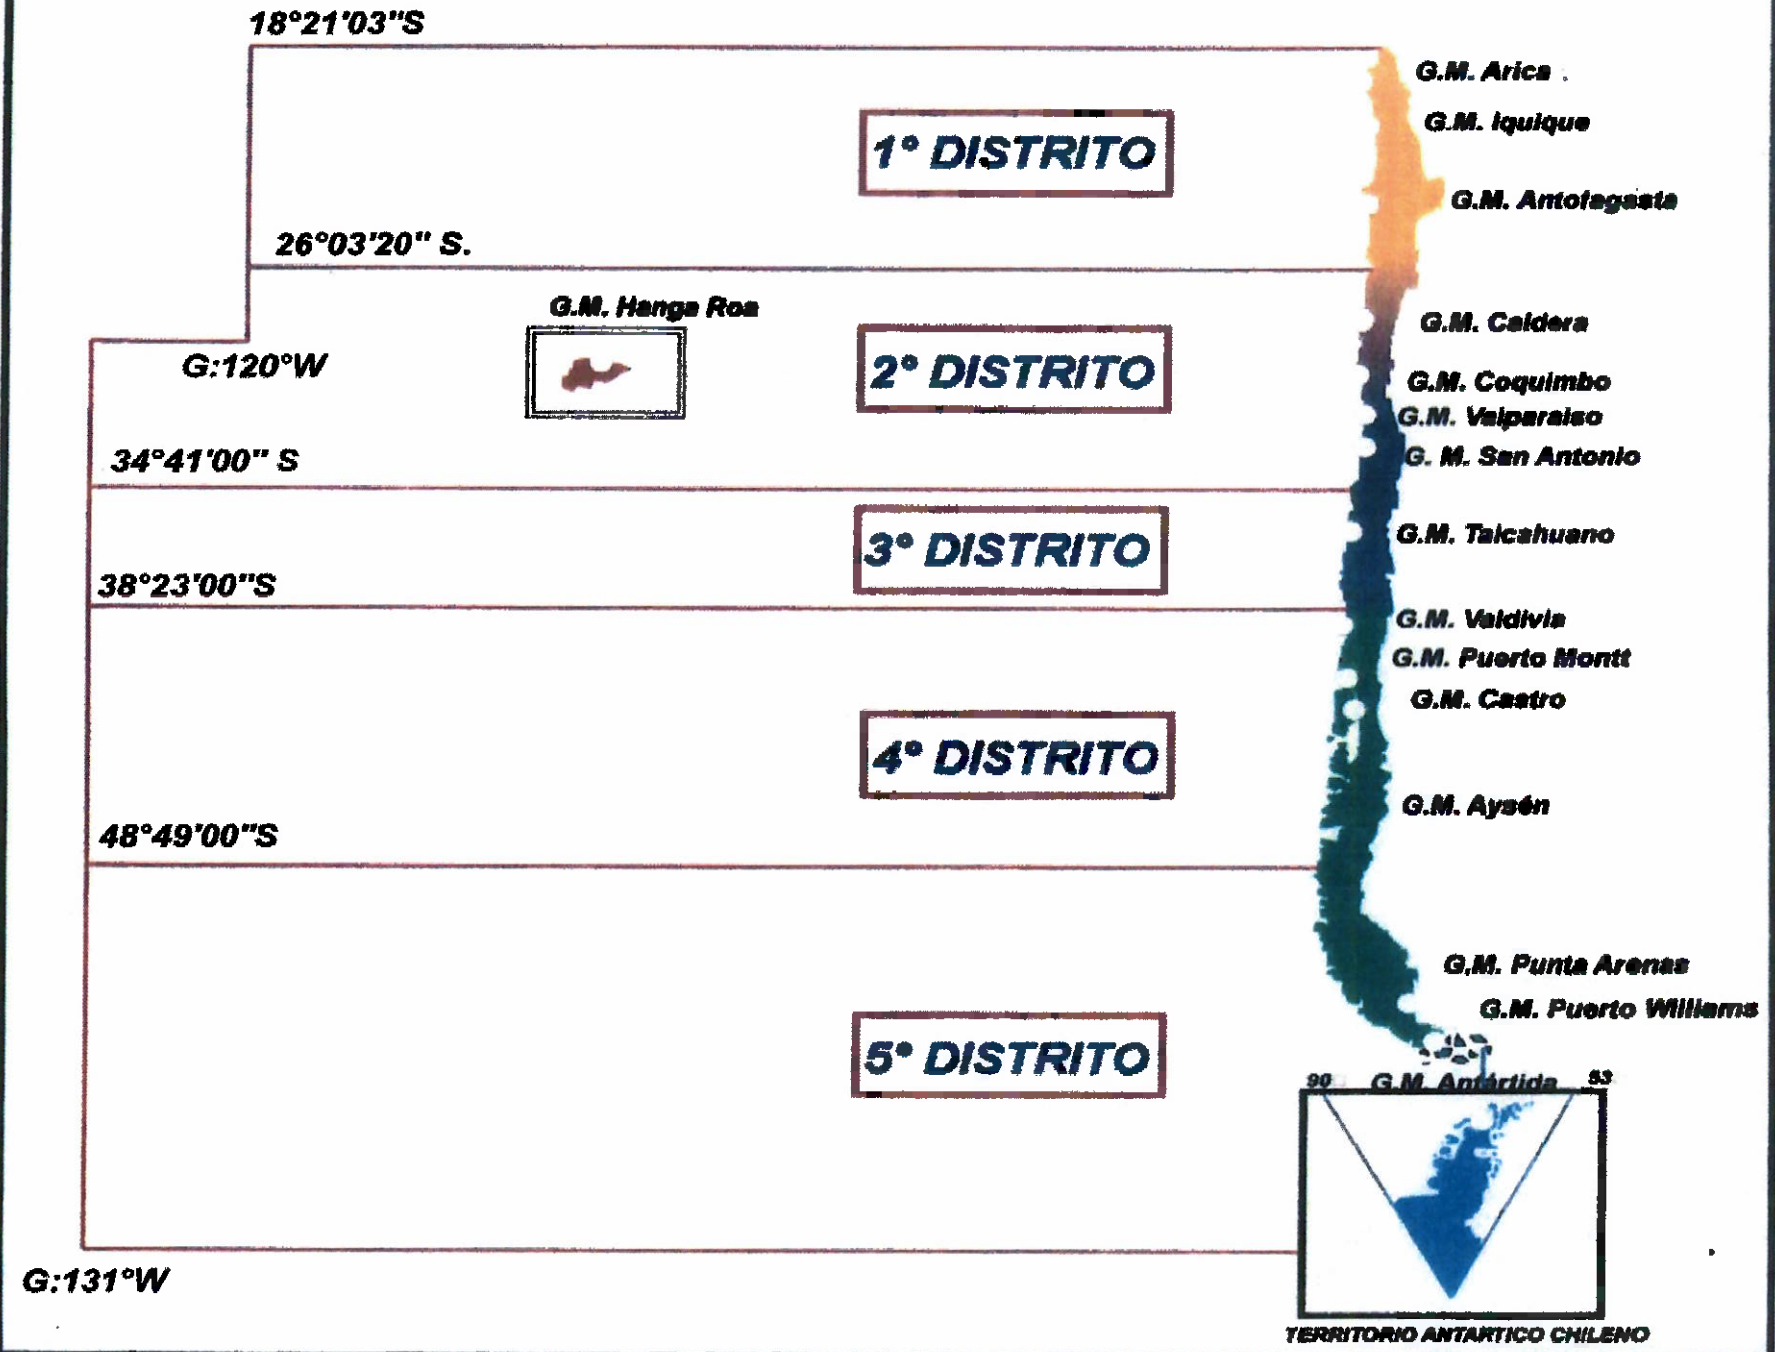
18°21'03"S

G.M. Arica

G.M. Iquique

1° DISTRITO

G.M. Antofagasta

26°03'20" S.

G.M. Hanga Roa

G.M. Caldera

G:120°W

2° DISTRITO

G.M. Coquimbo

G.M. Valparaiso

G. M. San Antonio

34°41'00" S

3° DISTRITO

G.M. Talcahuano

38°23'00"S

G.M. Valdivia

G.M. Puerto Montt

G.M. Castro

4° DISTRITO

G.M. Aysén

48°49'00"S

G.M. Punta Arenas

G.M. Puerto Williams

5° DISTRITO

90

G.M. Antártida

53

G:131°W

TERRITORIO ANTARTICO CHILENO